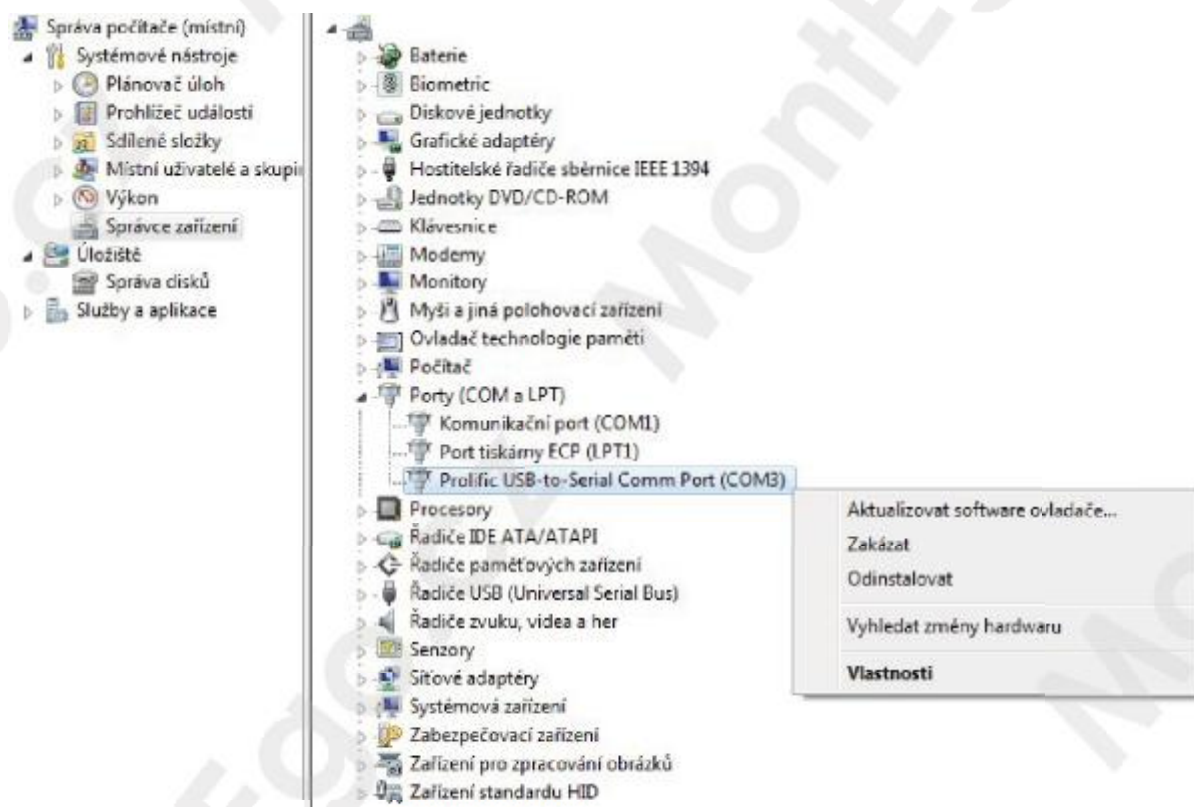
Správa počítače (místní)
Systémové nástroje
Plánovač úloh
Prohlížeč událostí
Sdílené složky
Místní uživatelé a skupi
Výkon
Správce zařízení
Úložiště
Správa disků
Služby a aplikace

Baterie
Biometric
Diskové jednotky
Grafické adaptéry
Hostitelské řadiče sběrnice IEEE 1394
Jednotky DVD/CD-ROM
Klávesnice
Modemy
Monitory
Myši a jiná polohovací zařízení
Ovladač technologie paměti
Počítač
Porty (COM a LPT)
Komunikační port (COM1)
Port tiskárny ECP (LPT1)
Prolific USB-to-Serial Comm Port (COM3)
Procesory
Řadiče IDE ATA/ATAPI
Řadiče paměťových zařízení
Řadiče USB (Universal Serial Bus)
Řadiče zvuku, videa a her
Senzory
Síťové adaptéry
Systémová zařízení
Zabezpečovací zařízení
Zařízení pro zpracování obrázků
Zařízení standardu HID

Aktualizovat software ovladače...
Zakázat
Odinstalovat
Vyhledat změny hardwaru
Vlastnosti